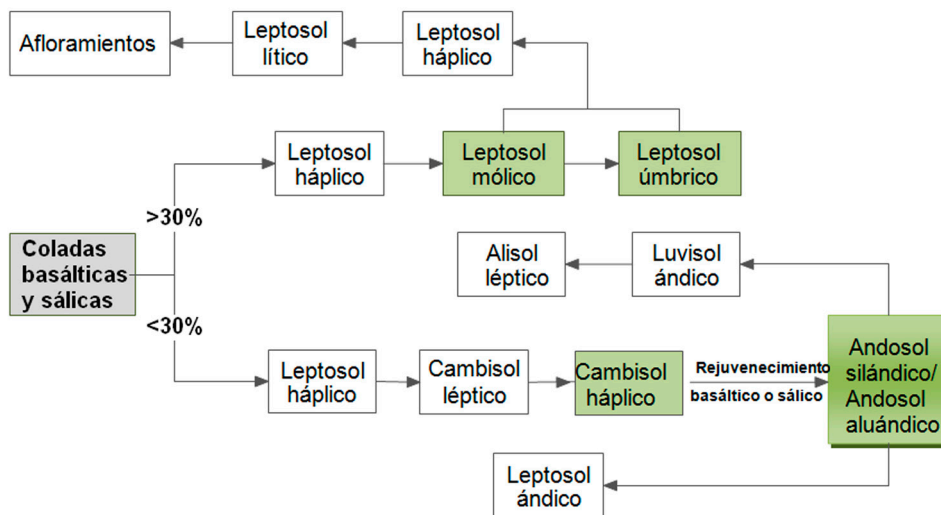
Afloramientos

Leptosol lítico

Leptosol háplico

Leptosol háplico

Leptosol mólico

Leptosol úmbrico

>30%

Coladas basálticas y sálicas

Alisol léptico

Luvisol ándico

<30%

Leptosol háplico

Cambisol léptico

Cambisol háplico

Rejuvenecimiento basáltico o sálico

Andosol silándico/ Andosol aluándico

Leptosol ándico